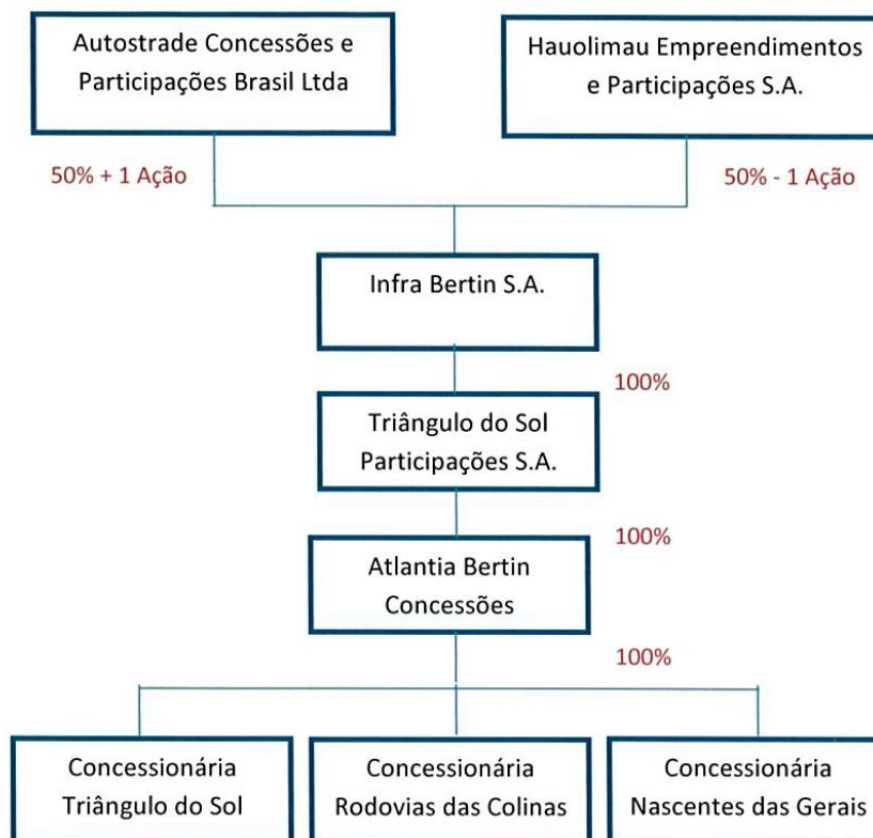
Autostrade Concessões e Participações Brasil Ltda

Hauolimau Empreendimentos e Participações S.A.

50% + 1 Ação

50% - 1 Ação

Infra Bertin S.A.

100%

Triângulo do Sol Participações S.A.

100%

Atlantia Bertin Concessões

100%

Concessionária Triângulo do Sol

Concessionária Rodovias das Colinas

Concessionária Nascentes das Gerais